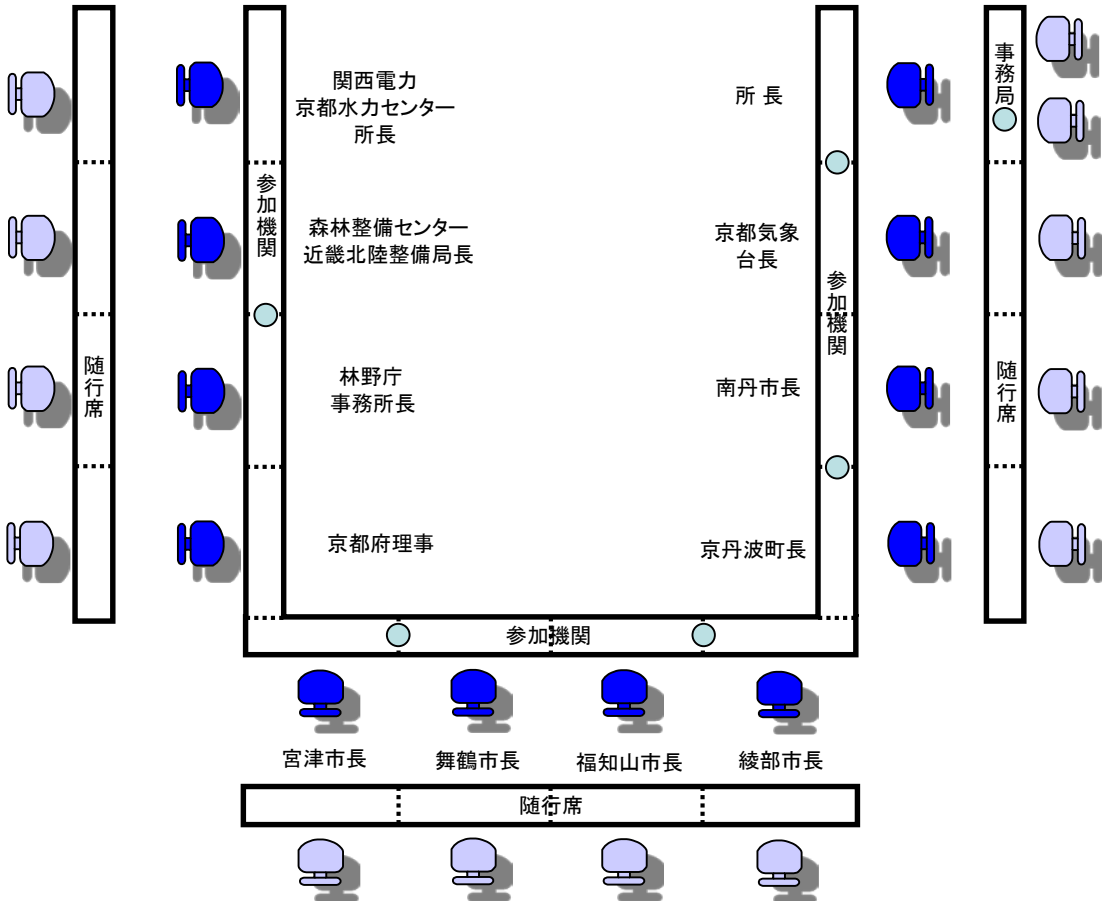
事務局

関西電力
京都水力センター
所長

所 長

参加機関

森林整備センター
近畿北陸整備局長

京都気象
台長

参加機関

随行席

林野庁
事務所長

南丹市長

随行席

京都府理事

京丹波町長

参加機関

宮津市長

舞鶴市長

福知山市長

綾部市長

随行席